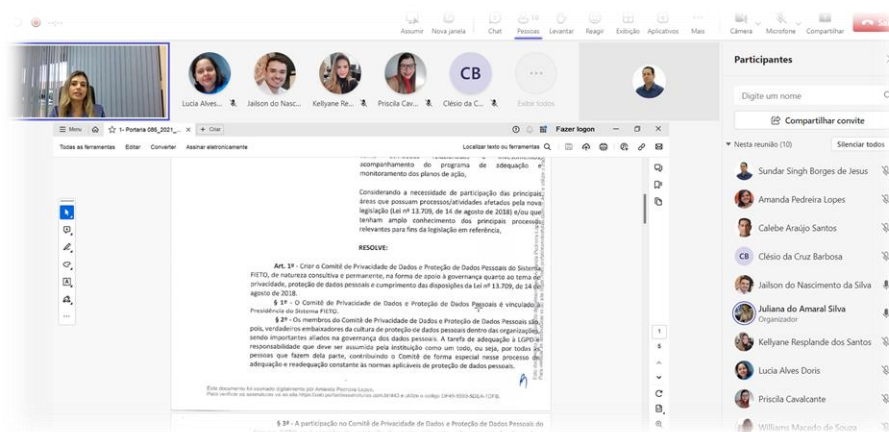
Assumir Nova janela Chat Pessoas Levantar Reagir Exibição Aplicativos Mais Câmera Microfone Compartilhar

Lucia Alves... Jailson do Nasc... Kellyane Re... Priscila Cav... Clésio da C... Exibir todos

CB

Participantes

Digite um nome

Compartilhar convite

Nesta reunião (10) Silenciar todos

Sundar Singh Borges de Jesus
Amanda Pedreira Lopes
Calebe Araújo Santos
CB Clésio da Cruz Barbosa
Jailson do Nascimento da Silva
Juliana do Amaral Silva
Organizador
Kellyane Resplande dos Santos
Lucia Alves Doris
Priscila Cavalcante
Williams Macedo de Souza

Menu 1- Portaria 086_2021_... × + Criar

Fazer logon

Todas as ferramentas Editar Converter Assinar eletronicamente Localizar texto ou ferramentas

acompanhamento do programa de adequação e monitoramento dos planos de ação;

Considerando a necessidade de participação das principais áreas que possuam processos/atividades afetados pela nova legislação (Lei nº 13.709, de 14 de agosto de 2018) e/ou que tenham amplo conhecimento dos principais processos relevantes para fins da legislação em referência,

RESOLVE:

Art. 1º - Criar o Comitê de Privacidade de Dados e Proteção de Dados Pessoais do Sistema FIETO, de natureza consultiva e permanente, na forma de apoio à governança quanto ao tema de privacidade, proteção de dados pessoais e cumprimento das disposições da Lei nº 13.709, de 14 de agosto de 2018.

§ 1º - O Comitê de Privacidade de Dados e Proteção de Dados Pessoais é vinculado à Presidência do Sistema FIETO.

§ 2º - Os membros do Comitê de Privacidade de Dados e Proteção de Dados Pessoais são, pois, verdadeiros embaixadores da cultura de proteção de dados pessoais dentro das organizações, sendo importantes aliados na governança dos dados pessoais. A tarefa de adequação à LGPD é responsabilidade que deve ser assumida pela instituição como um todo, ou seja, por todas as pessoas que fazem dela parte, contribuindo o Comitê de forma especial nesse processo de adequação e readequação constante às normas aplicáveis de proteção de dados pessoais.

Este documento foi assinado digitalmente por Amanda Pedreira Lopes.
Para verificar as assinaturas vá ao site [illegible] e utilize o código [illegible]

§ 3º - A participação no Comitê de Privacidade de Dados e Proteção de Dados Pessoais do

1